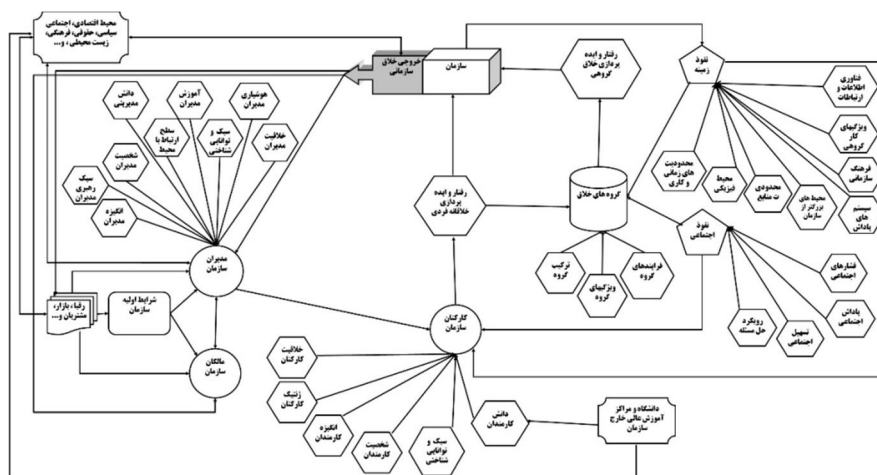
محیط اقتصادی، اجتماعی، سیاسی، حقوقی، فرهنگی، زیست محیطی، و...

خروجی خلاق سازمانی

سازمان

رفتار و ایده پردازی خلاق گروهی

نفوذ زمینه

فناوری اطلاعات و ارتباطات

ویژگیهای کار گروهی

فرهنگ سازمانی

سیستم های پاداش

محیط های بزرگتر از سازمان

محدودیت منابع

محیط فیزیکی

محدودیت های زمانی و کاری

دانش مدیریتی

آموزش مدیران

هوشیاری مدیران

خلاقیت مدیران

سبک و توانایی شناختی

سطح ارتباط با محیط

شخصیت مدیران

سبک رهبری مدیران

انگیزه مدیران

رفتار و ایده پردازی خلاقانه فردی

گروه های خلاق

ترکیب گروه

ویژگیهای گروه

فرایندهای گروه

نفوذ اجتماعی

فشارهای اجتماعی

پاداش اجتماعی

تسهیل اجتماعی

رویکرد حل مسئله

مدیران سازمان

رقبا، بازار، مشتریان و...

شرایط اولیه سازمان

مالکان سازمان

کارکنان سازمان

خلاقیت کارکنان

ژنتیک کارکنان

انگیزه کارمندان

شخصیت کارمندان

سبک و توانایی شناختی

دانش کارمندان

دانشگاه و مراکز آموزش عالی خارج سازمان